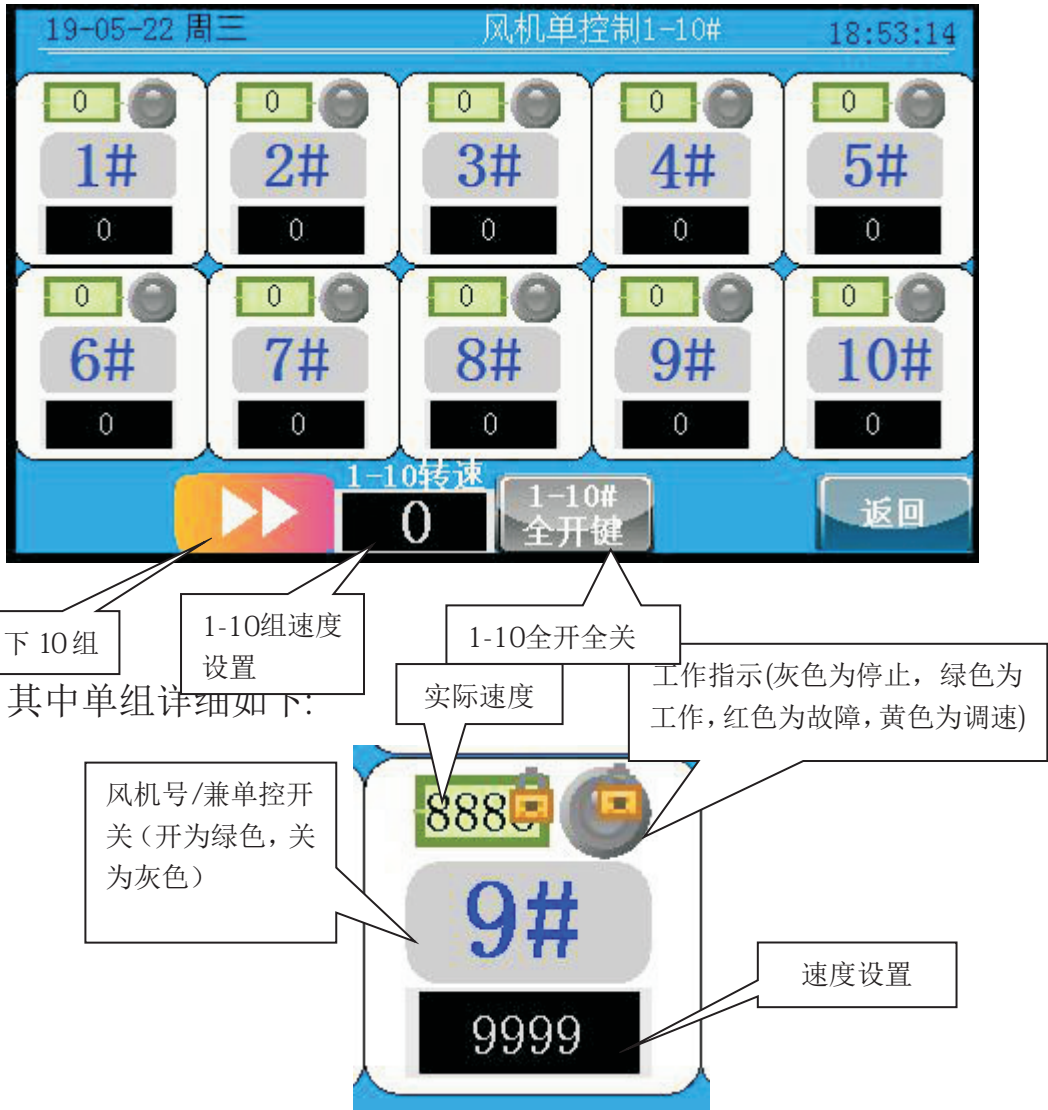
19-05-22 周三

风机单控制1-10#

18:53:14

0

1#

0

0

2#

0

0

3#

0

0

4#

0

0

5#

0

0

6#

0

0

7#

0

0

8#

0

0

9#

0

0

10#

0

1-10转速

0

1-10# 全开键

返回

下 10组

1-10组速度设置

1-10全开全关

其中单组详细如下:

实际速度

工作指示(灰色为停止，绿色为工作，红色为故障，黄色为调速)

风机号/兼单控开关（开为绿色，关为灰色）

8888

9#

速度设置

9999